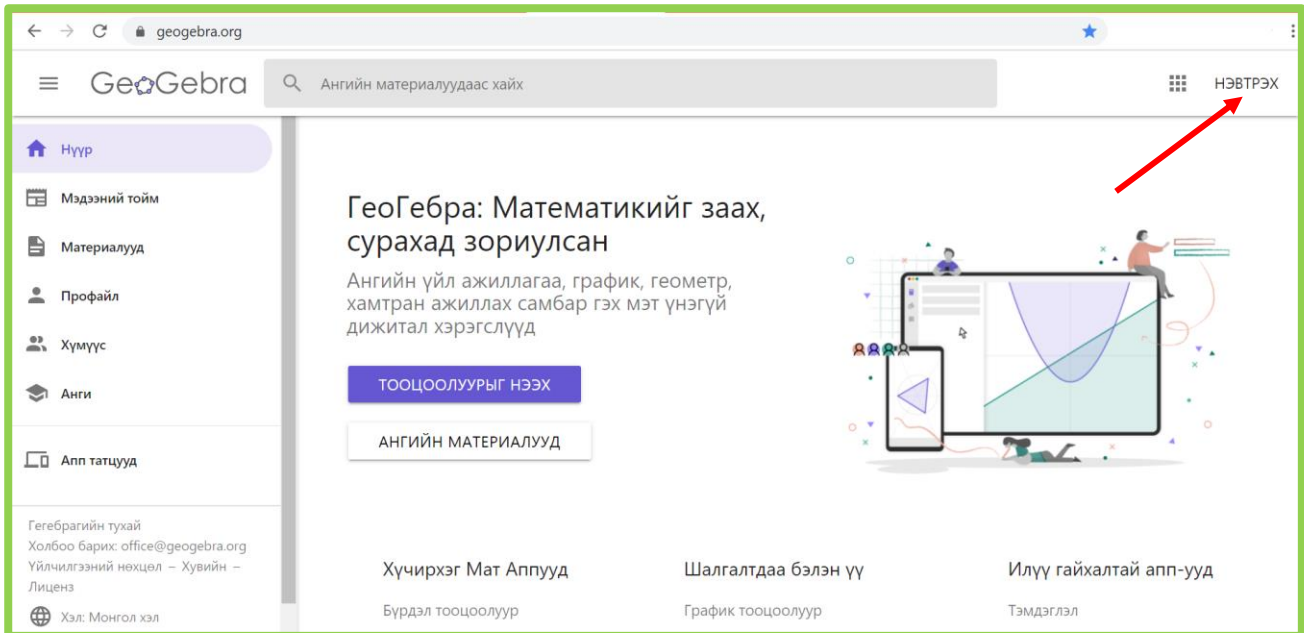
geogebra.org

GeoGebra

Ангийн материалуудаас хайх

НЭВТРЭХ

Нүүр

Мэдээний тойм

Материалууд

Профайл

Хүмүүс

Анги

Апп татцууд

Гегебрагийн тухай
Холбоо барих: office@geogebra.org
Үйлчилгээний нөхцөл – Хувийн – Лиценз

Хэл: Монгол хэл

ГеоГебра: Математикийг заах, сурахад зориулсан

Ангийн үйл ажиллагаа, график, геометр, хамтран ажиллах самбар гэх мэт үнэгүй дижитал хэрэгслүүд

ТООЦООЛУУРЫГ НЭЭХ

АНГИЙН МАТЕРИАЛУУД

Хүчирхэг Мат Аппууд

Бүрдэл тооцоолуур

Шалгалтдаа бэлэн үү

График тооцоолуур

Илүү гайхалтай апп-ууд

Тэмдэглэл